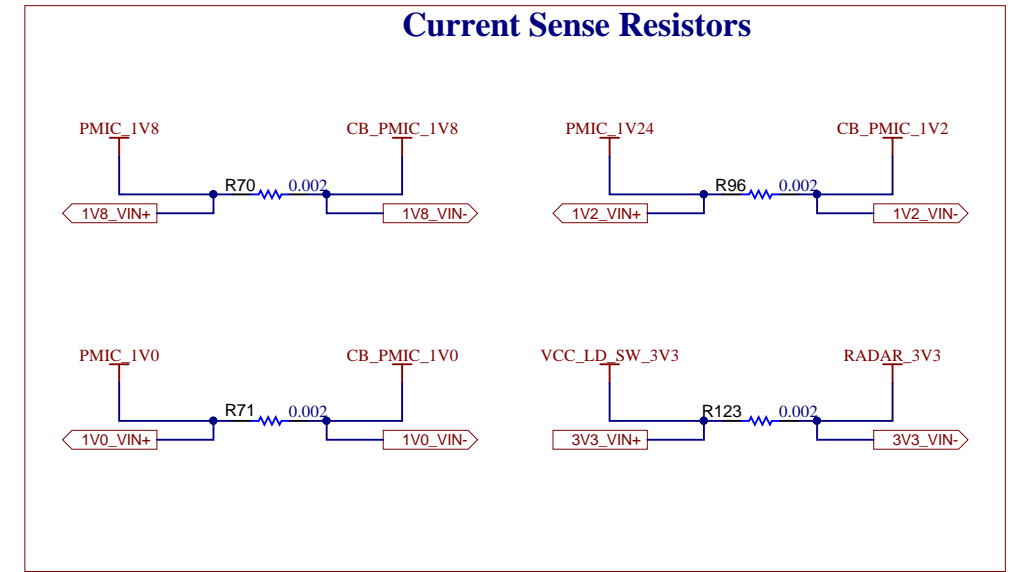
Current Sense Resistors

PMIC_1V8
CB_PMIC_1V8
R70
0.002
1V8_VIN+
1V8_VIN-

PMIC_1V24
CB_PMIC_1V2
R96
0.002
1V2_VIN+
1V2_VIN-

PMIC_1V0
CB_PMIC_1V0
R71
0.002
1V0_VIN+
1V0_VIN-

VCC_LD_SW_3V3
RADAR_3V3
R123
0.002
3V3_VIN+
3V3_VIN-